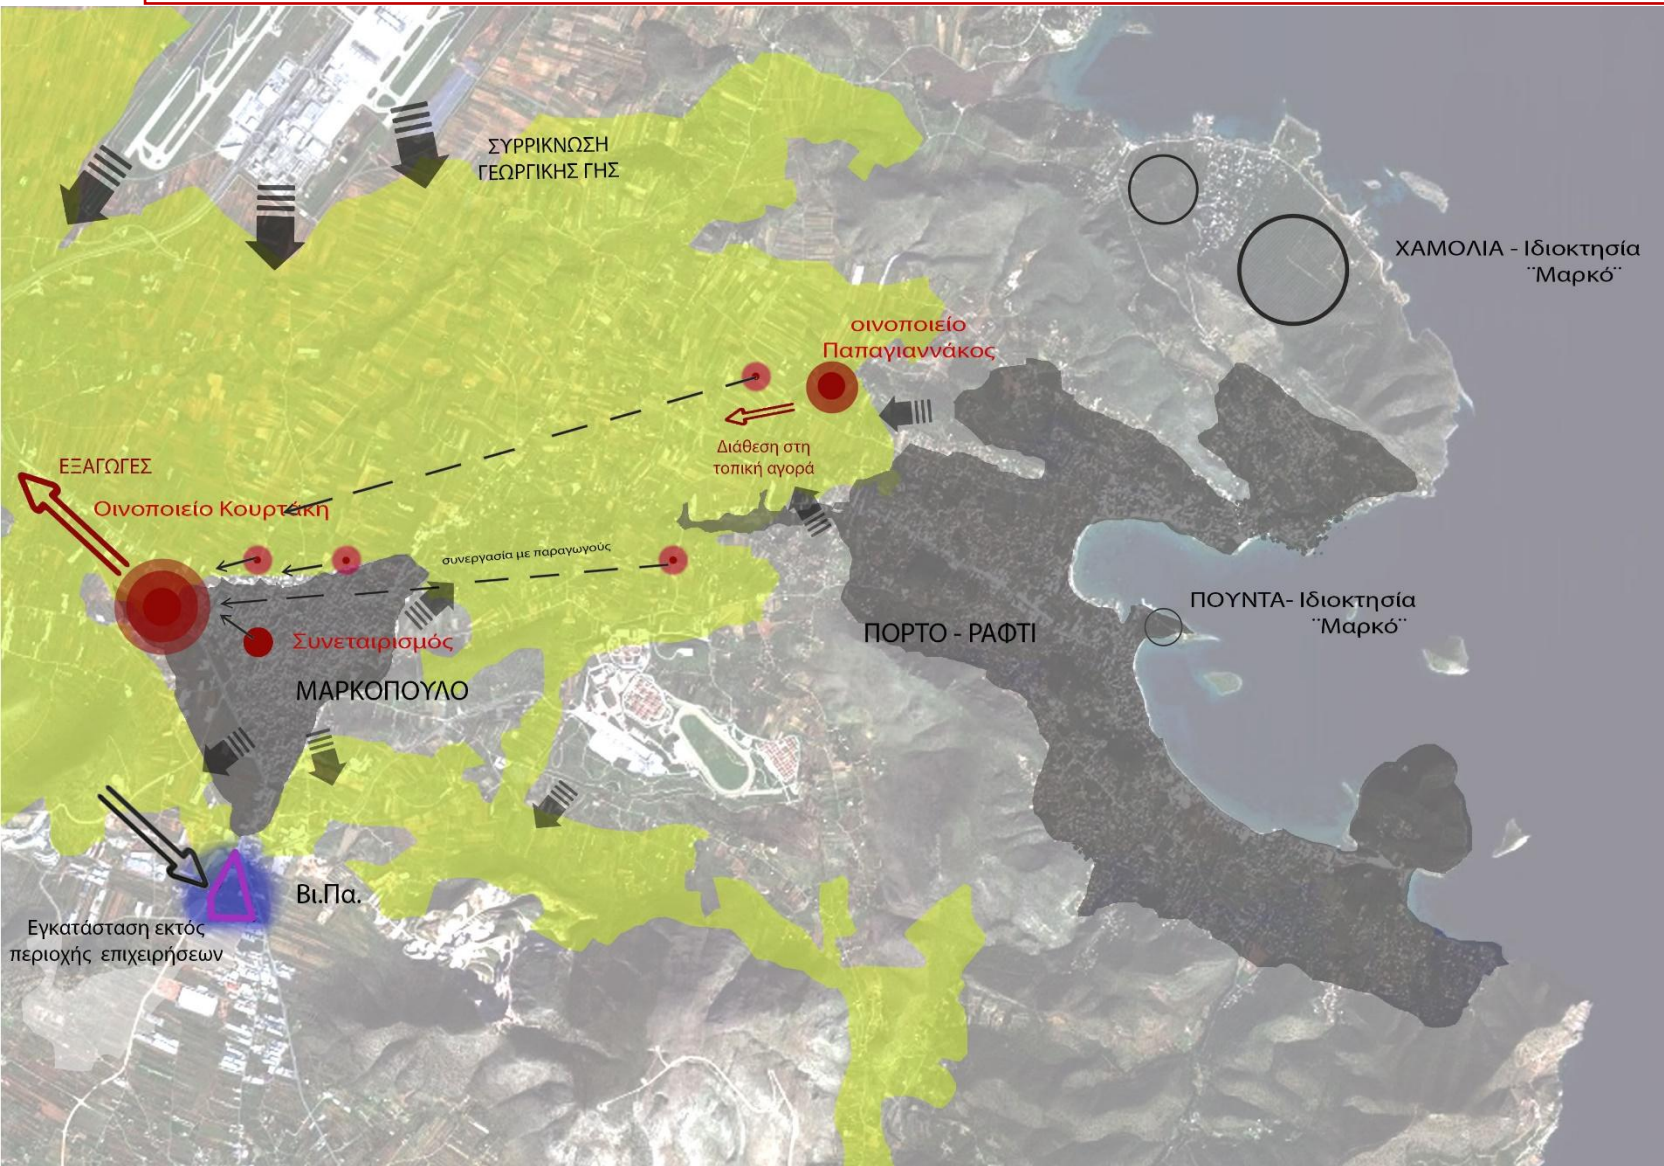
ΣΥΡΡΙΚΝΩΣΗ ΓΕΩΡΓΙΚΗΣ ΓΗΣ

ΧΑΜΟΛΙΑ - Ιδιοκτησία ¨Μαρκό¨

οινοποιείο Παπαγιαννάκος

Διάθεση στη τοπική αγορά

ΕΞΑΓΩΓΕΣ

Οινοποιείο Κουρτάκη

συνεργασία με παραγωγούς

Συνεταιρισμός

ΠΟΥΝΤΑ- Ιδιοκτησία ¨Μαρκό¨

ΠΟΡΤΟ - ΡΑΦΤΙ

ΜΑΡΚΟΠΟΥΛΟ

Βι.Πα.

Εγκατάσταση εκτός περιοχής επιχειρήσεων